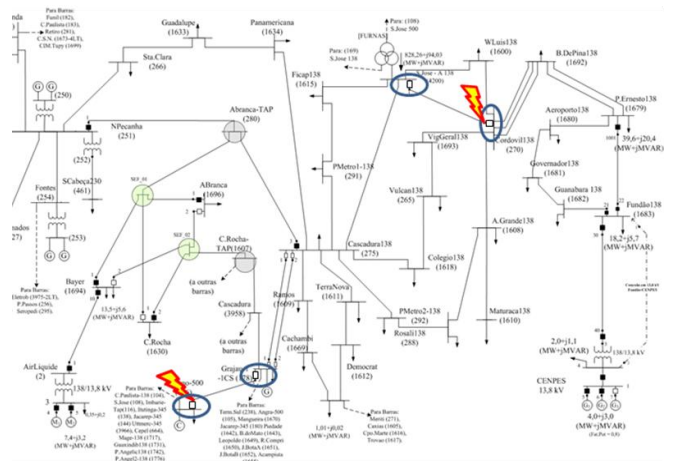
nda

Para Barras: Furo0 (152), C.Paulista (153), Retiro (281), C.S.N. (1673-4UT), CIM.Tupy (1699)

Guadalupe (1633)

Panamericana (1634)

Para: (108) S.Jose 500

[FURNAS]

Para: (149) S.Jose 138

828,26+j94,03 (MW+jMVAR)

S.Jose - A.138 (200)

WLuis138 (1600)

B.DePina138 (1692)

Sta.Clara (266)

(250)

Ficap138 (1615)

Abranca-TAP (280)

NPecanha (251)

(252)

Aeroporto138 (1680)

P.Ernesto138 (1679)

39,6+j20,4 (MW+jMVAR)

Cordovil138 (270)

VigGeral138 (1693)

PMetro1-138 (291)

Governador138 (1681)

Guanabara 138 (1682)

Fundão138 (1683)

SCabeça230 (461)

Fontex (254)

(253)

ABranca (1696)

Vulcan138 (265)

A.Grande138 (1608)

18,2+j5,7 (MW+jMVAR)

C.Rocha-TAP(1602)

Cascadura138 (275)

Colegio138 (1618)

Bayer (1694)

13,5+j5,6 (MW+jMVAR)

(a outras barras)

Cascadura (3958)

(a outras barras)

Ramos (1609)

TerraNova (1611)

PMetro2-138 (292)

Rosali138 (288)

Maturaca138 (1610)

C.Rocha (1630)

Cachambi (1669)

Democrat (1612)

2,0+j1,1 (MW+jMVAR)

138/13,8 kV

AirLiquide (2)

138/13,8 kV

Grajau -ICS

o-500

CENPES 13,8 kV

4,0+j3,0 (MW+jMVAR)

7,4+j3,2 (MW+jMVAR)

1,01+j0,02 (MW+jMVAR)

Para Barras: Intech (3975-2LT), P.Passos (236), Seropedi (295).

nados 27)

Para Barras: C.Paulista-138 (104), S.Jose (108), Itabaíra-Tap(116), Ibitinga-345 (138), Jacarep-345 (144), Utmerc-345 (396), Lepel (464), Mage-138 (1717), Guaxindiba138 (1731), P.Angelic138 (1742), P.Angel2-138 (1776)

Para Barras: Term.Sul (236), Angra-500 (105), Mangueira (1670), Jacarep-345 (180) Piedade (1642), B.deMato (1643), Leopoldo (1649), R.Compri (1650), F.BotaA (1651), J.BotaB (1652), Aurora

Para Barras: Merit (271), Caxias (1605), Cjto.Marte (1616), Trovao (1617).